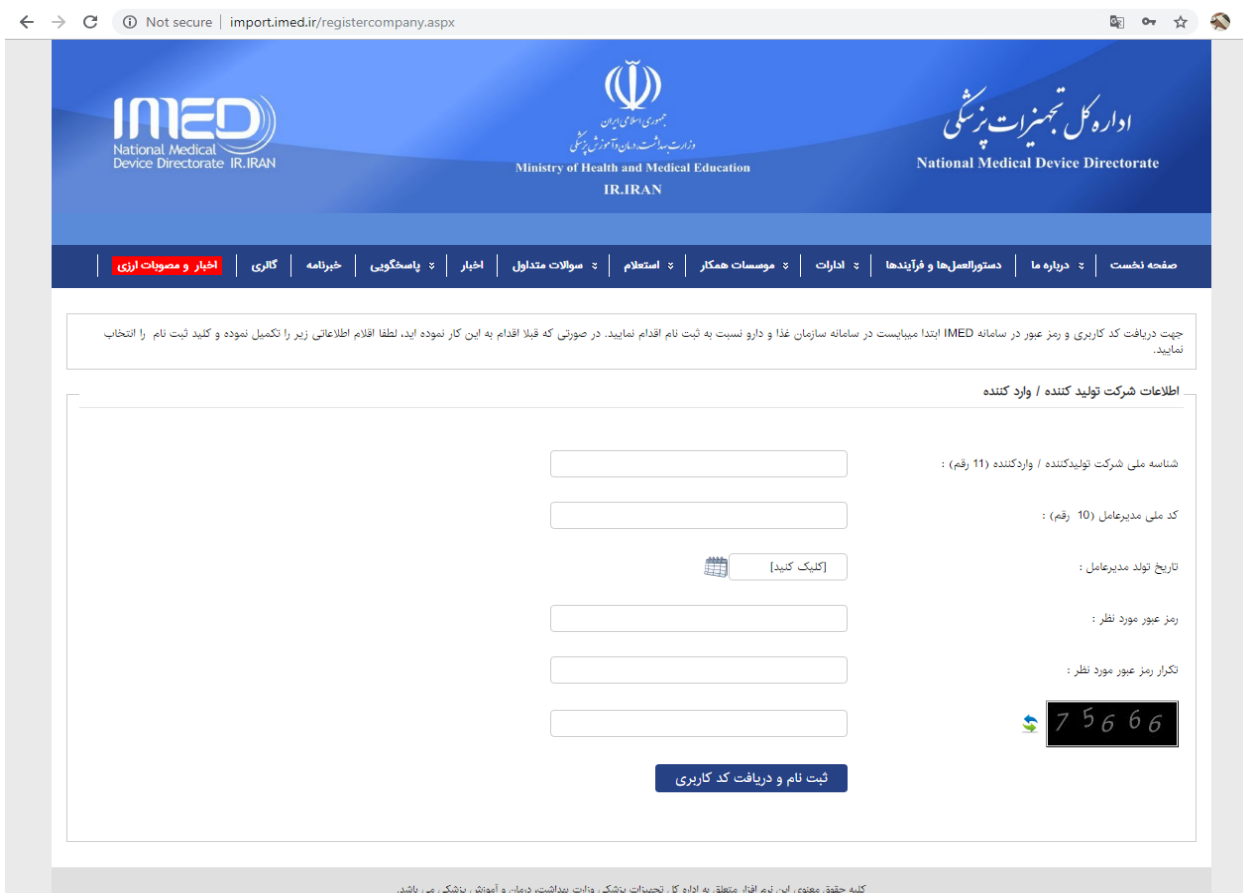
Not secure | import.imed.ir/registercompany.aspx

IMED
National Medical
Device Directorate IR.IRAN

جمهوری اسلامی ایران
وزارت بهداشت، درمان و آموزش پزشکی
Ministry of Health and Medical Education
IR.IRAN

اداره کل تجهیزات پزشکی
National Medical Device Directorate

صفحه نخست | درباره ما | دستورالعمل‌ها و فرآیندها | ادارات | موسسات همکار | استعلام | سوالات متداول | اخبار | پاسخگویی | خبرنامه | گالری | اخبار و مصوبات ارزی

جهت دریافت کد کاربری و رمز عبور در سامانه IMED ابتدا میبایست در سامانه سازمان غذا و دارو نسبت به ثبت نام اقدام نمایید. در صورتی که قبلا اقدام به این کار نموده اید، لطفا اقلام اطلاعاتی زیر را تکمیل نموده و کلید ثبت نام را انتخاب نمایید.

اطلاعات شرکت تولید کننده / وارد کننده

شناسه ملی شرکت تولیدکننده / واردکننده (11 رقم) :

کد ملی مدیرعامل (10 رقم) :

تاریخ تولد مدیرعامل :
[کلیک کنید]

رمز عبور مورد نظر :

تکرار رمز عبور مورد نظر :

75666

ثبت نام و دریافت کد کاربری

کلیه حقوق معنوی این نرم افزار متعلق به اداره کل تجهیزات پزشکی وزارت بهداشت، درمان و آموزش پزشکی می باشد.